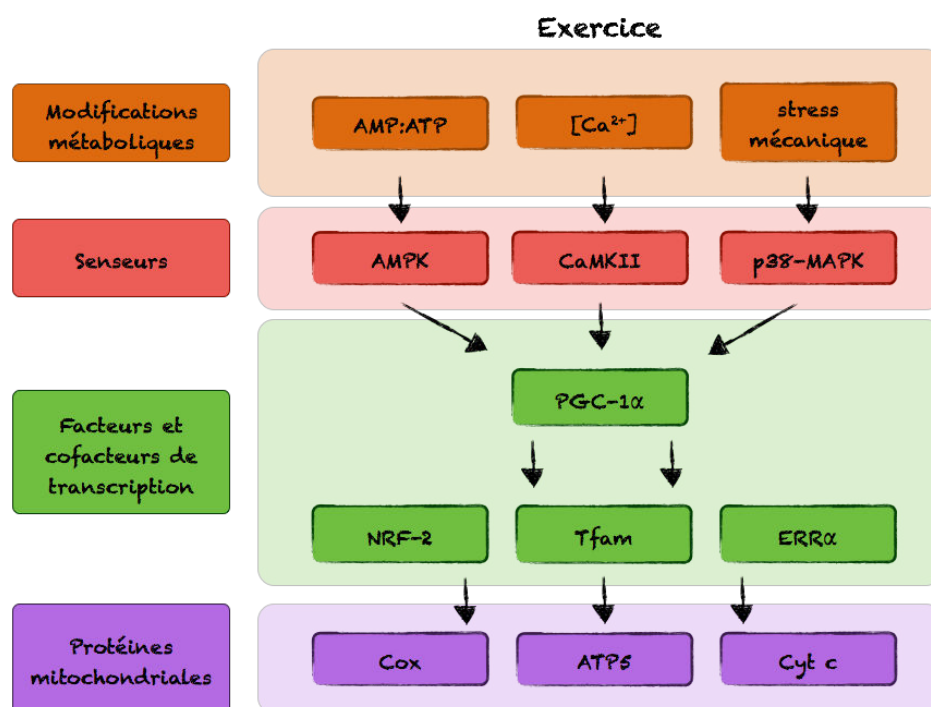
Exercice

Modifications métaboliques

AMP:ATP

$[Ca^{2+}]$

stress mécanique

Senseurs

AMPK

CaMKII

p38-MAPK

Facteurs et cofacteurs de transcription

PGC-1α

NRF-2

Tfam

ERRα

Protéines mitochondriales

Cox

ATP5

Cyt c